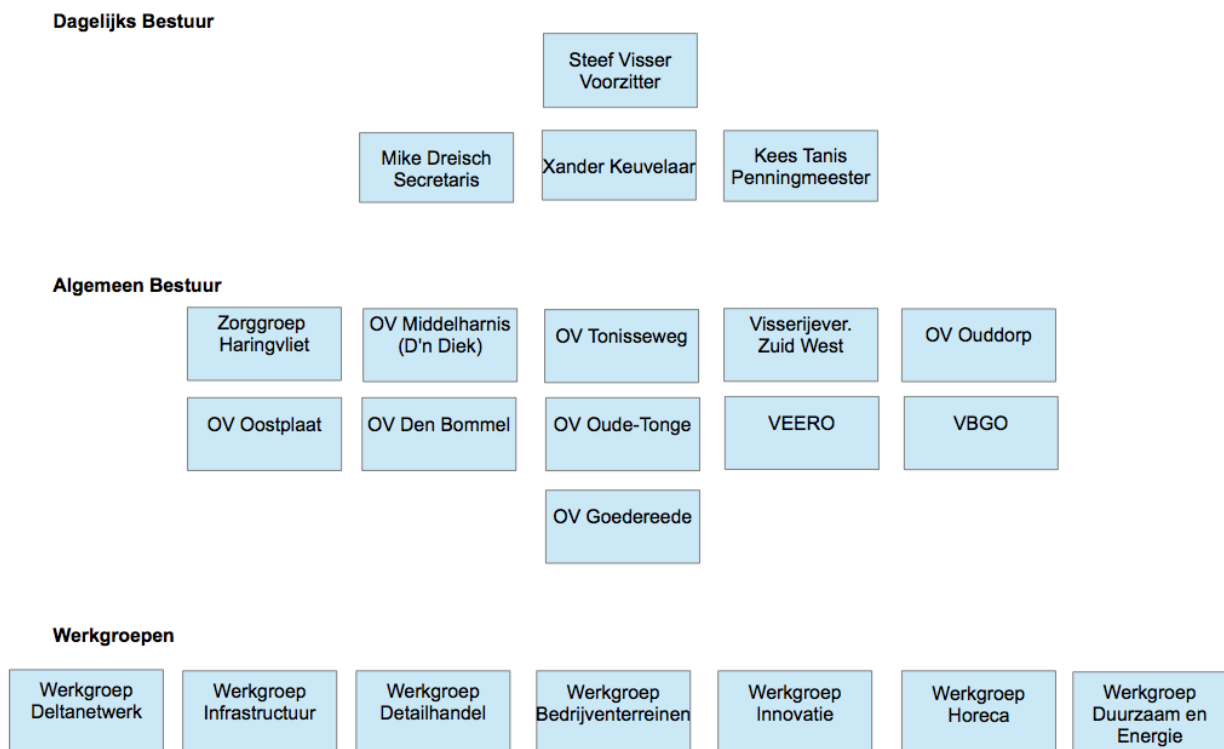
Dagelijks Bestuur

Steef Visser
Voorzitter

Mike Dreisch
Secretaris

Xander Keuvelaar

Kees Tanis
Penningmeester

Algemeen Bestuur

Zorggroep Haringvliet

OV Middelharnis (D'n Diek)

OV Tonisseweg

Visserijever. Zuid West

OV Ouddorp

OV Oostplaat

OV Den Bommel

OV Oude-Tonge

VEERO

VBGO

OV Goedereede

Werkgroepen

Werkgroep Deltanetwerk

Werkgroep Infrastructuur

Werkgroep Detailhandel

Werkgroep Bedrijventerreinen

Werkgroep Innovatie

Werkgroep Horeca

Werkgroep Duurzaam en Energie